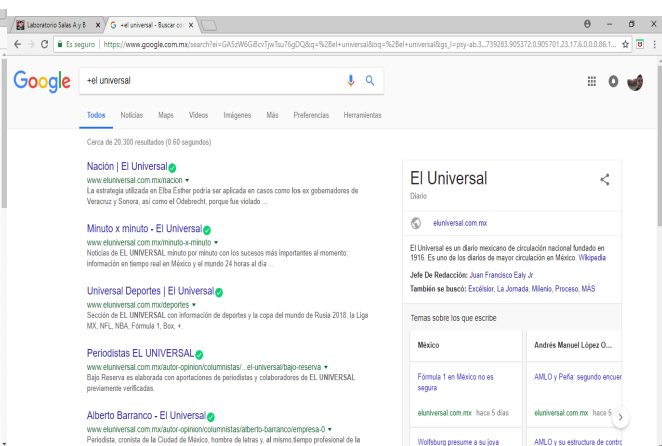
Laboratorio Salas A y B
+el universal - Buscar con
Es seguro | https://www.google.com.mx/search?ei=GA5zW6Gi8cvTjwTsu76gDQ&q=%2Bel+universal&oq=%2Bel+universal&gs_l=psy-ab.3...739283.905372.0.905701.23.17.6.0.0.0.86.1...

Google
+el universal

Todos Noticias Maps Videos Imágenes Más Preferencias Herramientas

Cerca de 20,300 resultados (0.60 segundos)

Nación | El Universal
www.eluniversal.com.mx/nacion
La estrategia utilizada en Elba Esther podría ser aplicada en casos como los ex gobernadores de Veracruz y Sonora, así como el Odebrecht, porque fue violado ...

Minuto x minuto - El Universal
www.eluniversal.com.mx/minuto-x-minuto
Noticias de EL UNIVERSAL minuto por minuto con los sucesos más importantes al momento; información en tiempo real en México y el mundo 24 horas al día ...

Universal Deportes | El Universal
www.eluniversal.com.mx/deportes
Sección de EL UNIVERSAL con información de deportes y la copa del mundo de Rusia 2018, la Liga MX, NFL, NBA, Fórmula 1, Box, +.

Periodistas EL UNIVERSAL
www.eluniversal.com.mx/autor-opinion/columnistas/...el-universal/bajo-reserva
Bajo Reserva es elaborada con aportaciones de periodistas y colaboradores de EL UNIVERSAL previamente verificadas.

Alberto Barranco - El Universal
www.eluniversal.com.mx/autor-opinion/columnistas/alberto-barranco/empresa-0
Periodista, cronista de la Ciudad de México, hombre de letras y, al mismo,tiempo profesional de la

El Universal
Diario
eluniversal.com.mx
El Universal es un diario mexicano de circulación nacional fundado en 1916. Es uno de los diarios de mayor circulación en México. Wikipedia
Jefe De Redacción: Juan Francisco Ealy Jr
También se buscó: Excélsior, La Jornada, Milenio, Proceso, MÁS

Temas sobre los que escribe
México
Fórmula 1 en México no es segura
eluniversal.com.mx hace 5 días
Wolfsburg presume a su joya
Andrés Manuel López O...
AMLO y Peña: segundo encuen
eluniversal.com.mx hace 5
AMLO y su estructura de contr